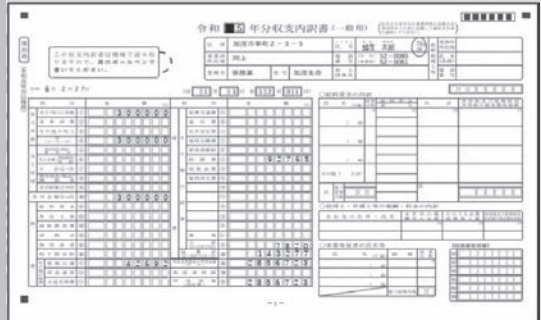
令和 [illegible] 年分収支内訳書（一般用）

この収支内訳書は機械で読み取りますので、黒のボールペンで書いてください。

住所 加須市中町2-3-5
氏名 加須 太郎
業種名 飲食業
屋号 加須食堂

3000000
3000000
97655
7870
143577
2856577
42601
2856577

-1-